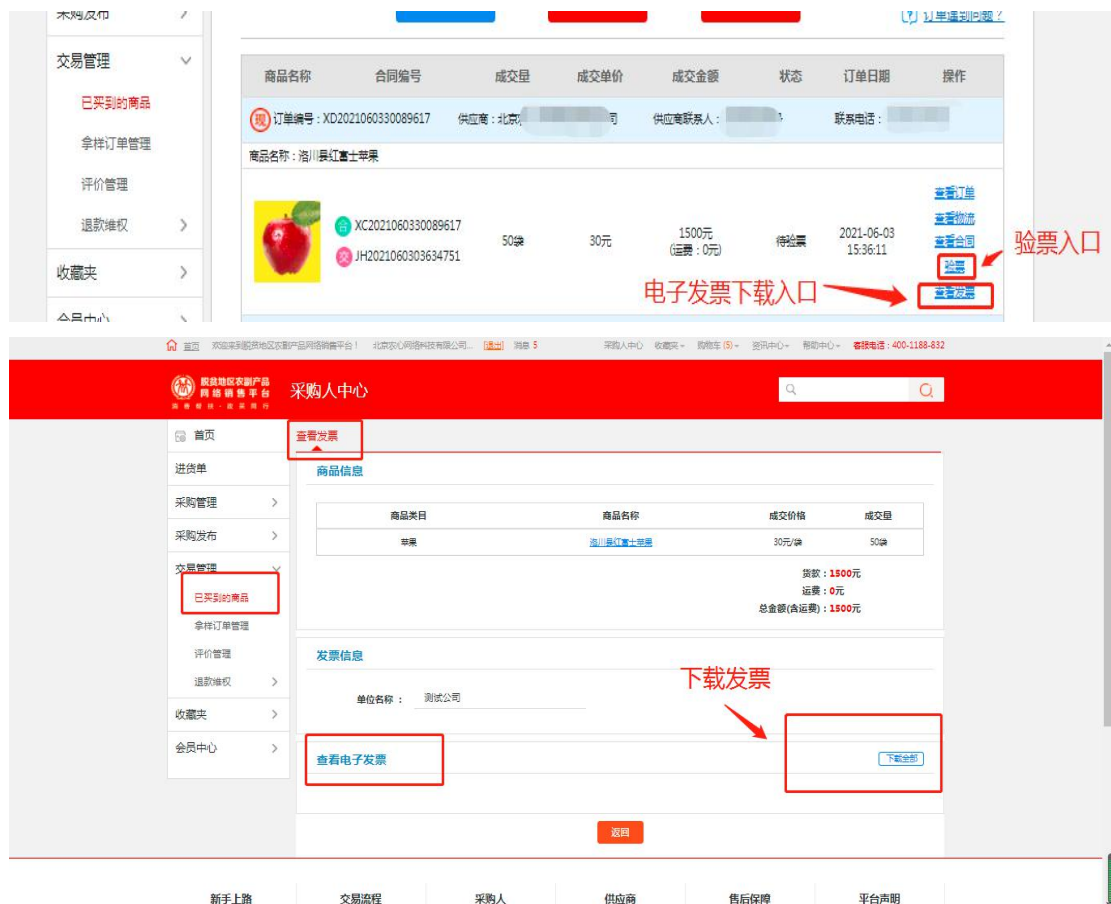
采购发布
交易管理
已买到的商品
拿样订单管理
评价管理
退款维权
收藏夹
会员中心

订单遇到问题?

| 商品名称 | 合同编号 | 成交量 | 成交单价 | 成交金额 | 状态 | 订单日期 | 操作 |
|---|---|---|---|---|---|---|---|

现 订单编号：XD2021060330089617 供应商：北京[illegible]司 供应商联系人：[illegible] 联系电话：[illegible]

商品名称：洛川县红富士苹果

合 XC2021060330089617
交 JH2021060303634751
50袋 30元 1500元 (运费：0元) 待验票 2021-06-03 15:36:11
查看订单
查看物流
查看合同
验票
查看发票

验票入口
电子发票下载入口

首页 欢迎来到脱贫地区农副产品网络销售平台！ 北京农心网络科技有限公司... [退出] 消息 5 采购人中心 收藏夹 购物车 (5) 资讯中心 帮助中心 客服电话：400-1188-832

脱贫地区农副产品网络销售平台
采购人中心

首页
进货单
采购管理
采购发布
交易管理
已买到的商品
拿样订单管理
评价管理
退款维权
收藏夹
会员中心

查看发票

商品信息

| 商品类目 | 商品名称 | 成交价格 | 成交量 |
|---|---|---|---|
| 苹果 | 洛川县红富士苹果 | 30元/袋 | 50袋 |

货款：1500元
运费：0元
总金额(含运费)：1500元

发票信息
单位名称： 测试公司
查看电子发票
下载全部
下载发票
返回

新手上路 交易流程 采购人 供应商 售后保障 平台声明